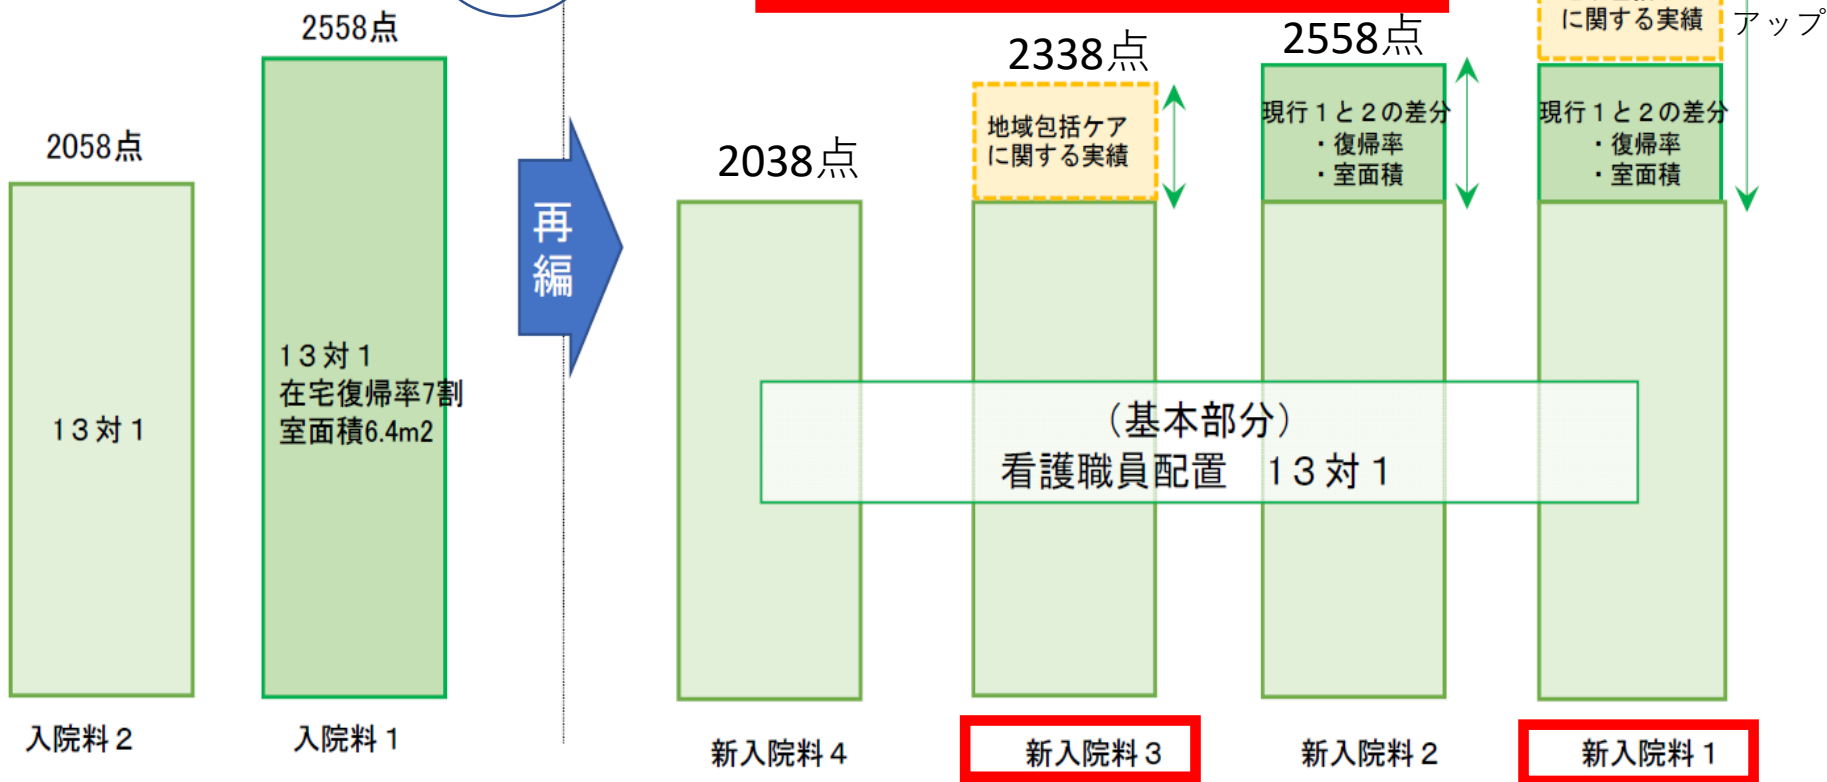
2558点

2058点

13対1

13対1
在宅復帰率7割
室面積6.4m2

再編

入院料2

入院料1

2038点

2338点

地域包括ケア
に関する実績

2558点

現行1と2の差分
・復帰率
・室面積

に関する実績

アップ

現行1と2の差分
・復帰率
・室面積

（基本部分）
看護職員配置　13対1

新入院料4

新入院料3

新入院料2

新入院料1